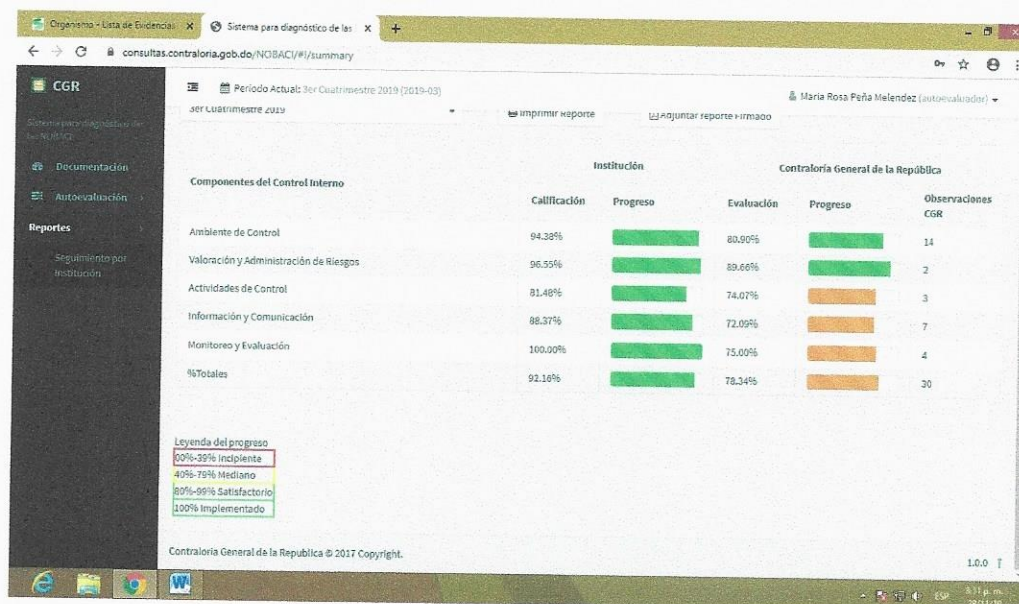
Organismo - Lista de Evidencias × Sistema para diagnóstico de las × +

consultas.contraloria.gob.do/NOBACI/#!/summary

CGR

Sistema para diagnóstico de las NOBACI

Documentación

Autoevaluación

Reportes

Seguimiento por Institución

Periodo Actual: 3er Cuatrimestre 2019 (2019-03)

Maria Rosa Peña Melendez (autoevaluador)

3er Cuatrimestre 2019

Imprimir Reporte

Adjuntar reporte Firmado

| Componentes del Control Interno | Institución Calificación | Institución Progreso | Contraloría General de la República Evaluación | Contraloría General de la República Progreso | Observaciones CGR |
|---|---|---|---|---|---|
| Ambiente de Control | 94.38% | | 80.90% | | 14 |
| Valoración y Administración de Riesgos | 96.55% | | 89.66% | | 2 |
| Actividades de Control | 81.48% | | 74.07% | | 3 |
| Información y Comunicación | 88.37% | | 72.09% | | 7 |
| Monitoreo y Evaluación | 100.00% | | 75.00% | | 4 |
| %Totales | 92.16% | | 78.34% | | 30 |

Leyenda del progreso
00%-39% Incipiente
40%-79% Mediano
80%-99% Satisfactorio
100% Implementado

Contraloria General de la Republica © 2017 Copyright.

1.0.0

ESP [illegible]